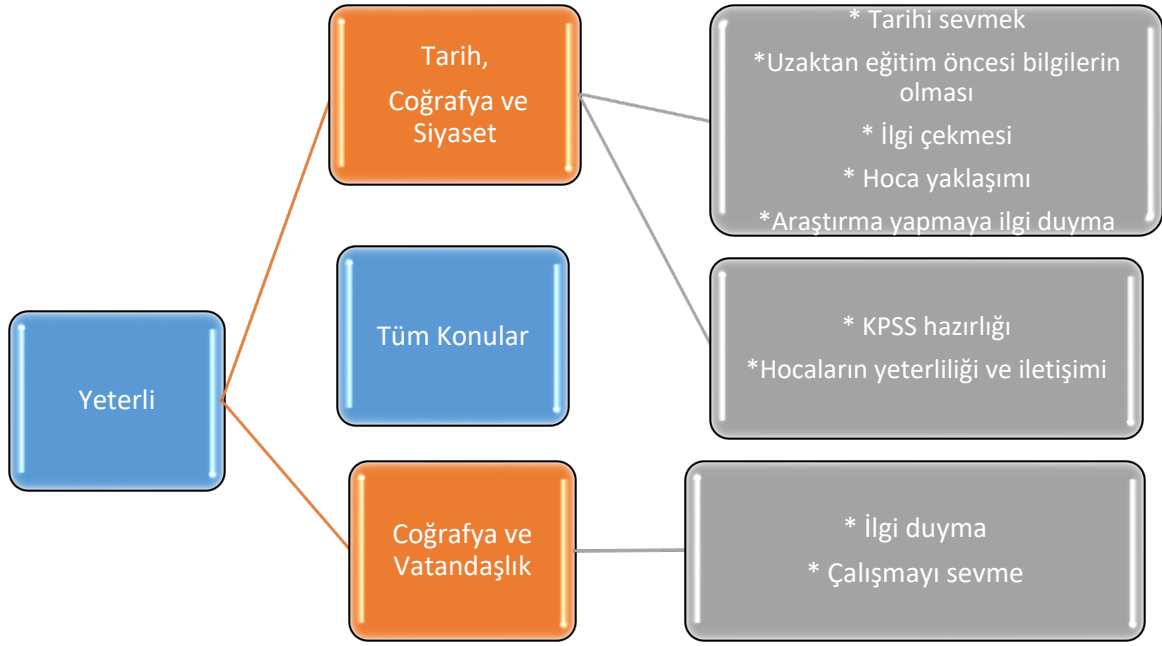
Yeterli

Tarih, Coğrafya ve Siyaset

* Tarihi sevmek

*Uzaktan eğitim öncesi bilgilerin olması

* İlgi çekmesi

* Hoca yaklaşımı

*Araştırma yapmaya ilgi duyma

* KPSS hazırlığı

*Hocaların yeterliliği ve iletişimi

Tüm Konular

Coğrafya ve Vatandaşlık

* İlgi duyma

* Çalışmayı sevme